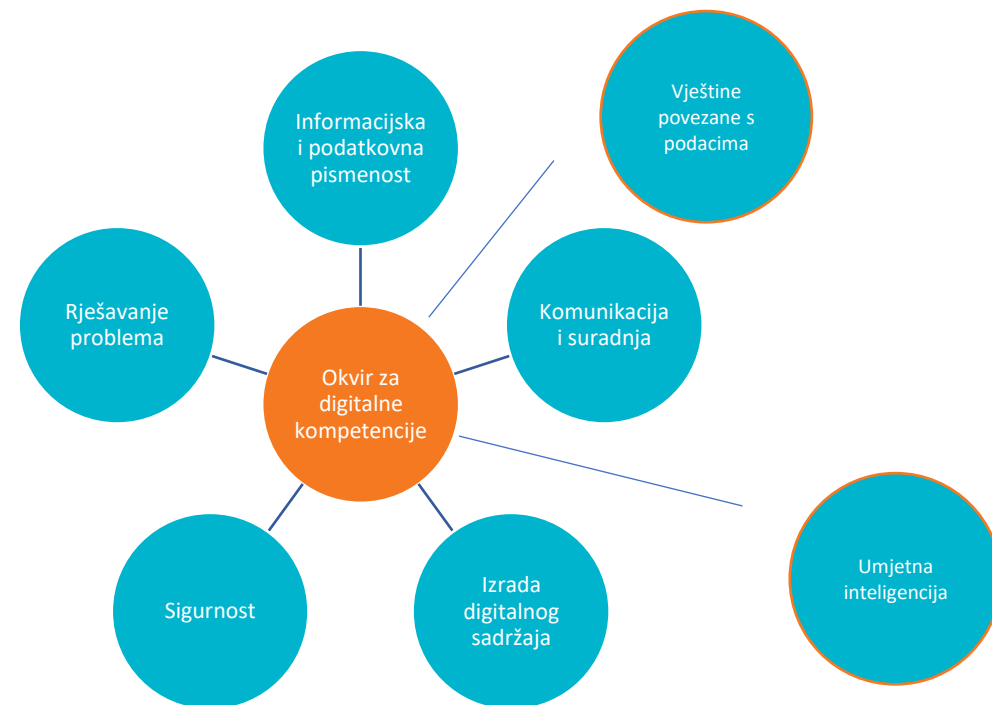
Informacijska i podatkovna pismenost

Vještine povezane s podacima

Rješavanje problema

Komunikacija i suradnja

Okvir za digitalne kompetencije

Umjetna inteligencija

Sigurnost

Izrada digitalnog sadržaja